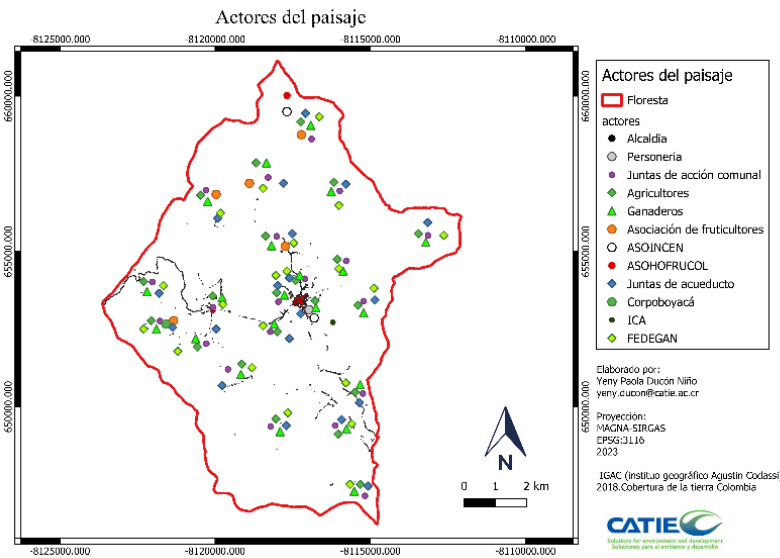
Actores del paisaje

-8125000.000 -8120000.000 -8115000.000 -8110000.000

660000.000
655000.000
650000.000

660000.000
655000.000
650000.000

N

0 1 2 km

-8125000.000 -8120000.000 -8115000.000 -8110000.000

Actores del paisaje

Floresta

actores

Alcaldia

Personeria

Juntas de acción comunal

Agricultores

Ganaderos

Asociación de fruticultores

ASOINCEN

ASOHOFRUCOL

Juntas de acueducto

Corpoboyacá

ICA

FEDEGAN

Elaborado por:
Yeny Paola Ducón Niño
yeny.ducon@catie.ac.cr

Proyección:
MAGNA-SIRGAS
EPSG:3116
2023

IGAC (instituto geográfico Agustin Codassi)
2018.Cobertura de la tierra Colombia

CATIE
Solutions for environment and development
Soluciones para el ambiente y desarrollo